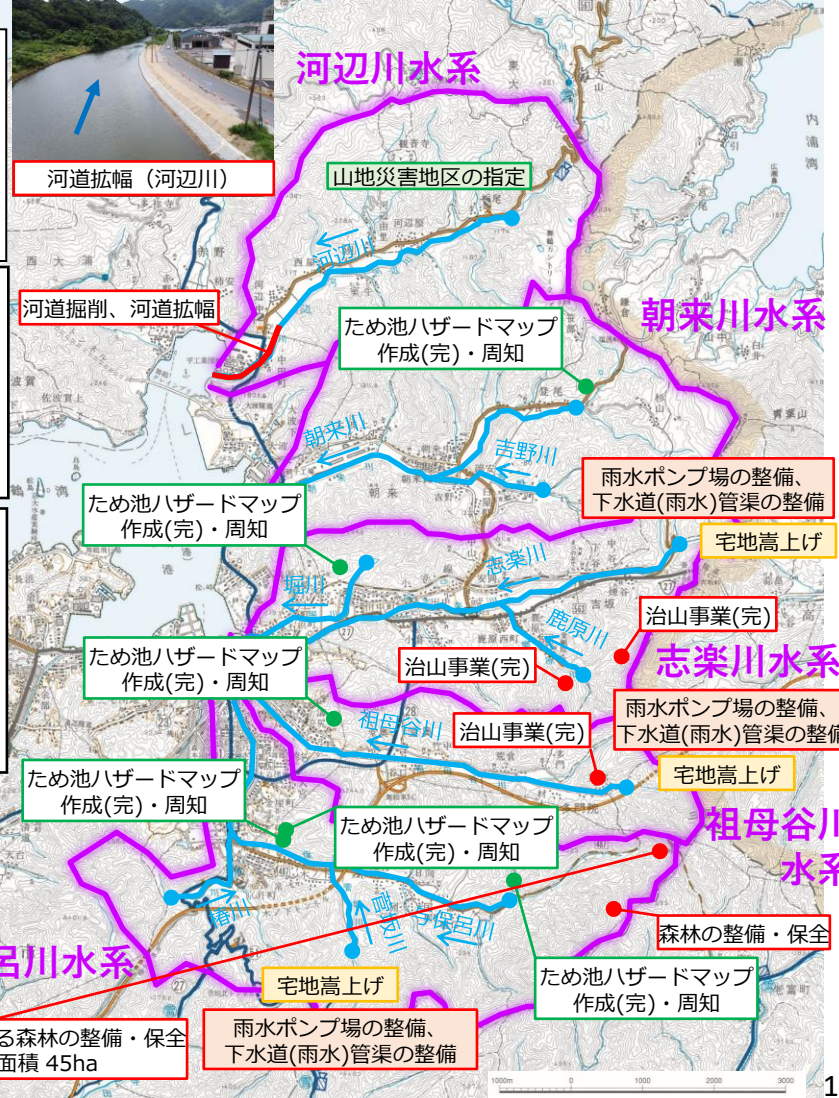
河辺川水系

河道拡幅（河辺川）

山地災害地区の指定

河辺川

河道掘削、河道拡幅

ため池ハザードマップ作成(完)・周知

朝来川水系

朝来川

吉野川

雨水ポンプ場の整備、下水道(雨水)管渠の整備

ため池ハザードマップ作成(完)・周知

宅地嵩上げ

志楽川

堀川

鹿原川

治山事業(完)

ため池ハザードマップ作成(完)・周知

治山事業(完)

志楽川水系

雨水ポンプ場の整備、下水道(雨水)管渠の整備

祖母谷川

治山事業(完)

宅地嵩上げ

ため池ハザードマップ作成(完)・周知

ため池ハザードマップ作成(完)・周知

祖母谷川水系

椿川

宮坂川

与保呂川

森林の整備・保全

呂川水系

ため池ハザードマップ作成(完)・周知

宅地嵩上げ

る森林の整備・保全
面積 45ha

雨水ポンプ場の整備、下水道(雨水)管渠の整備

1000m 0 1000 2000 3000

1